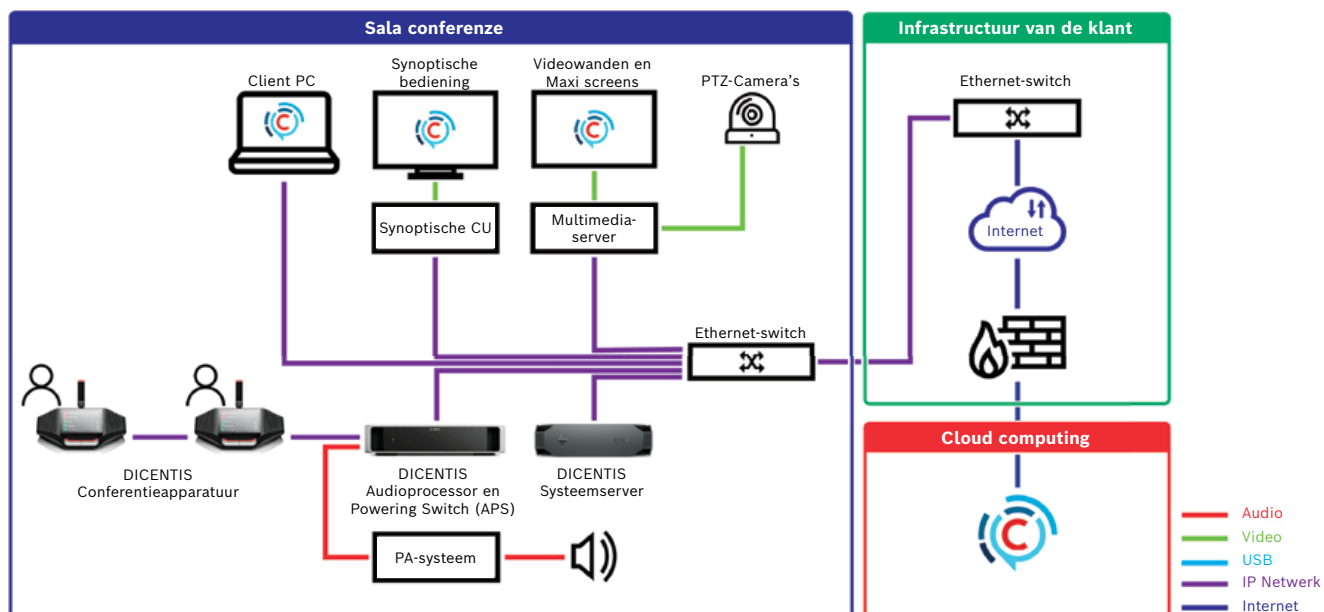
Sala conferenze

Infrastructuur van de klant

Client PC

Synoptische bediening

Videowanden en Maxi screens

PTZ-Camera's

Ethernet-switch

Synoptische CU

Multimedia-server

Internet

Ethernet-switch

DICENTIS Conferentieapparatuur

DICENTIS Audioprocessor en Powering Switch (APS)

DICENTIS Systeemserver

Cloud computing

PA-systeem

Audio
Video
USB
IP Netwerk
Internet